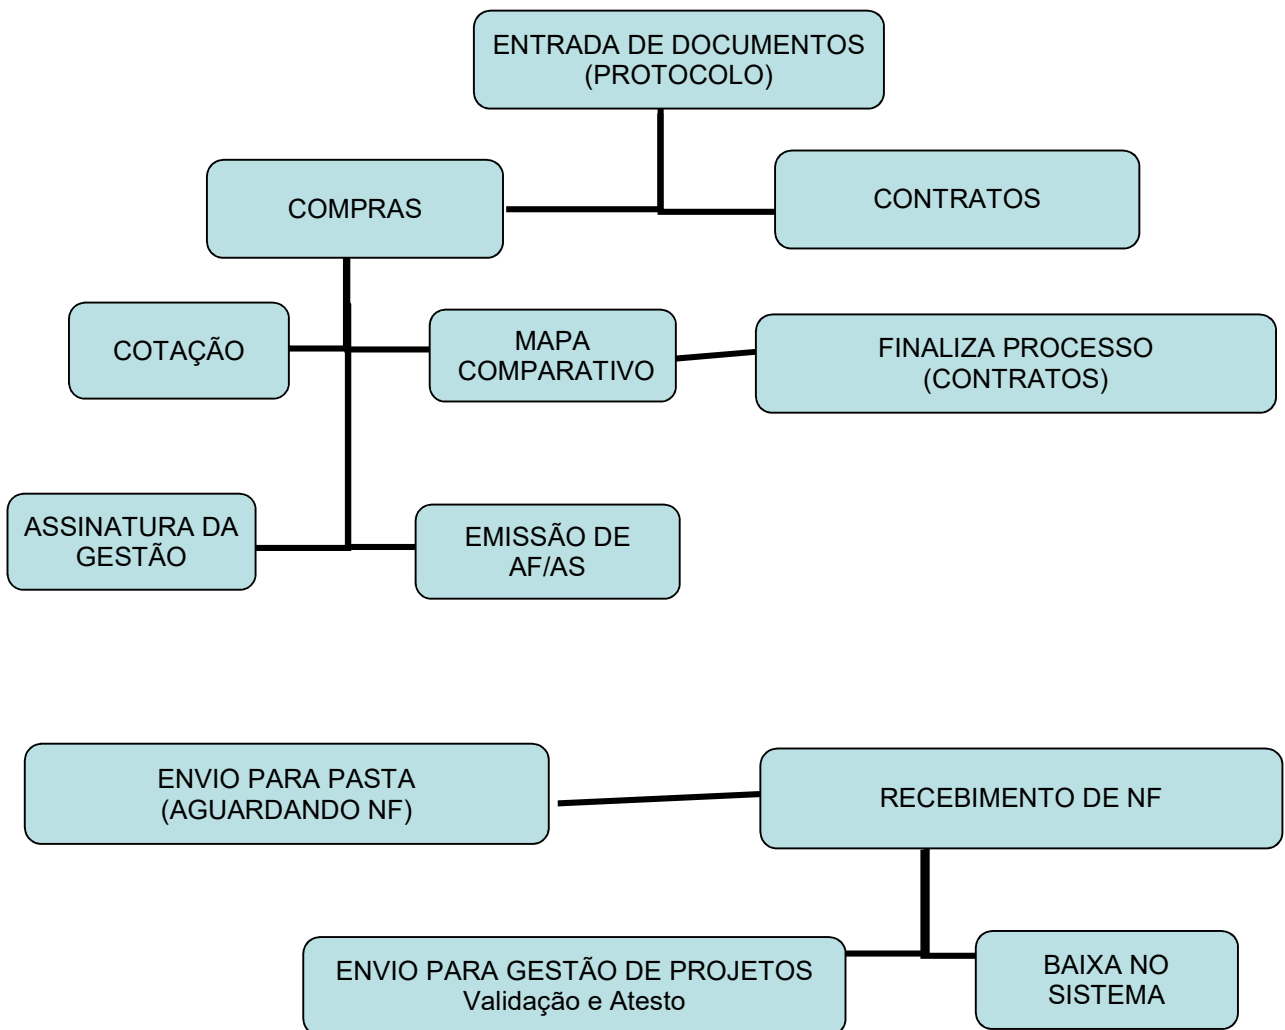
ENTRADA DE DOCUMENTOS
(PROTOCOLO)

COMPRAS

CONTRATOS

COTAÇÃO

MAPA
COMPARATIVO

FINALIZA PROCESSO
(CONTRATOS)

ASSINATURA DA
GESTÃO

EMISSÃO DE
AF/AS

ENVIO PARA PASTA
(AGUARDANDO NF)

RECEBIMENTO DE NF

ENVIO PARA GESTÃO DE PROJETOS
Validação e Atesto

BAIXA NO
SISTEMA